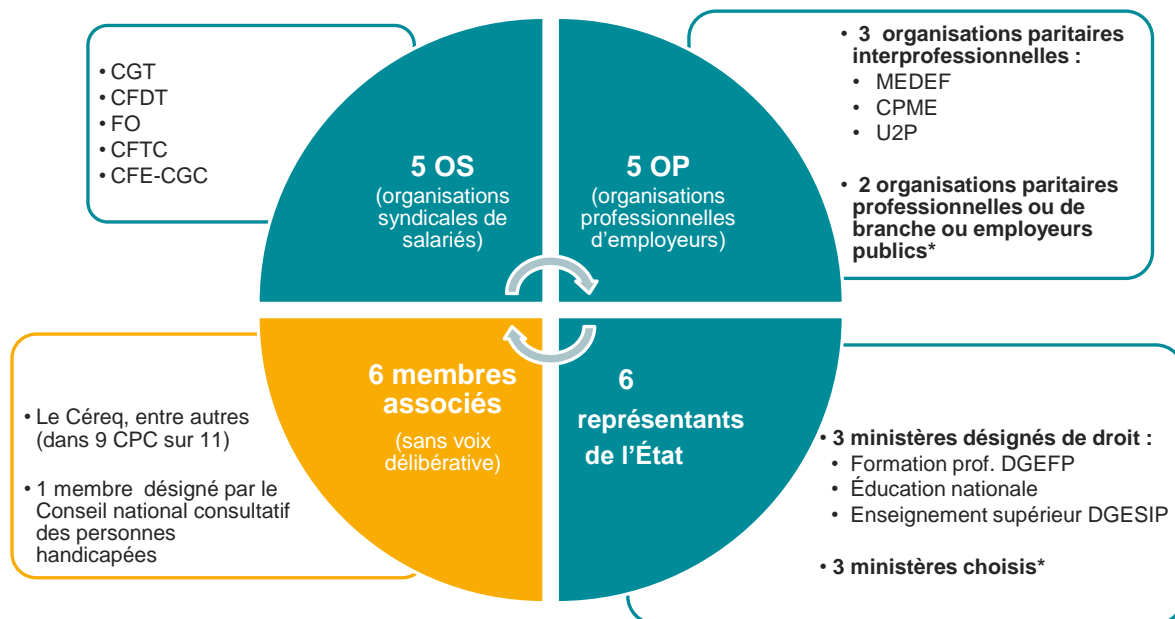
• CGT
• CFDT
• FO
• CFTC
• CFE-CGC

5 OS
(organisations syndicales de salariés)

5 OP
(organisations professionnelles d'employeurs)

• 3 organisations paritaires interprofessionnelles :
• MEDEF
• CPME
• U2P

• 2 organisations paritaires professionnelles ou de branche ou employeurs publics*

• Le Céreq, entre autres (dans 9 CPC sur 11)

• 1 membre désigné par le Conseil national consultatif des personnes handicapées

6 membres associés
(sans voix délibérative)

6 représentants de l'État

• 3 ministères désignés de droit :
• Formation prof. DGEFP
• Éducation nationale
• Enseignement supérieur DGESIP

• 3 ministères choisis*